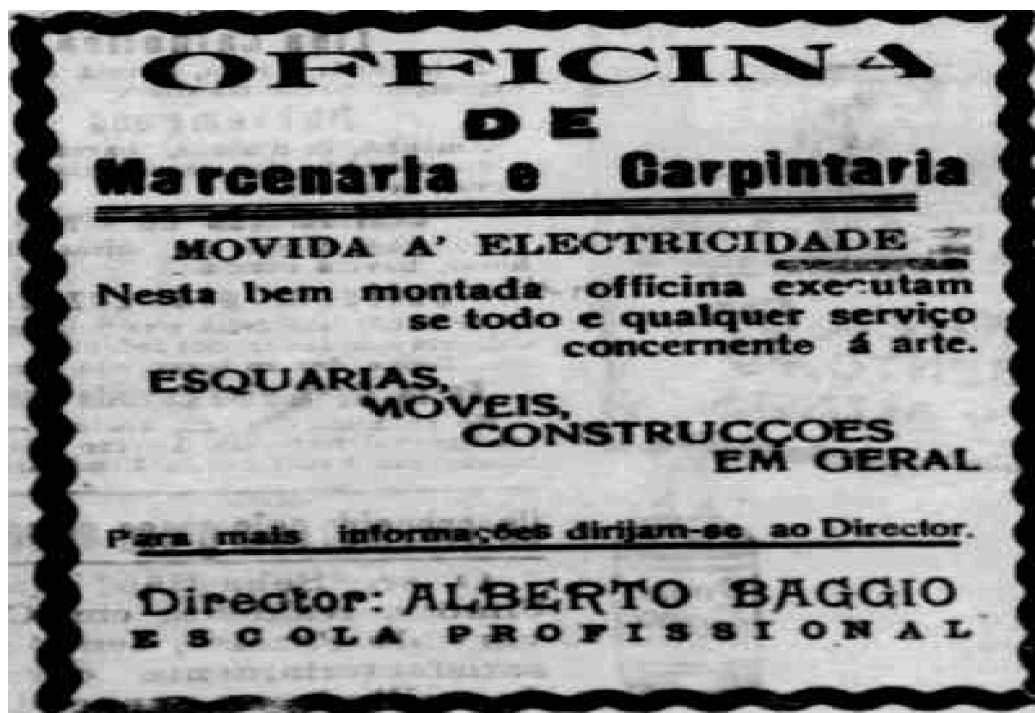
OFFICINA
DE
Marcenaria e Carpintaria

MOVIDA A' ELECTRICIDADE

Nesta bem montada officina executam se todo e qualquer serviço concernente á arte.

ESQUARIAS,
MOVEIS,
CONSTRUCÇOES
EM GERAL

Para mais informações dirijam-se ao Director.

Director: ALBERTO BAGGIO
ESCOLA PROFISSIONAL